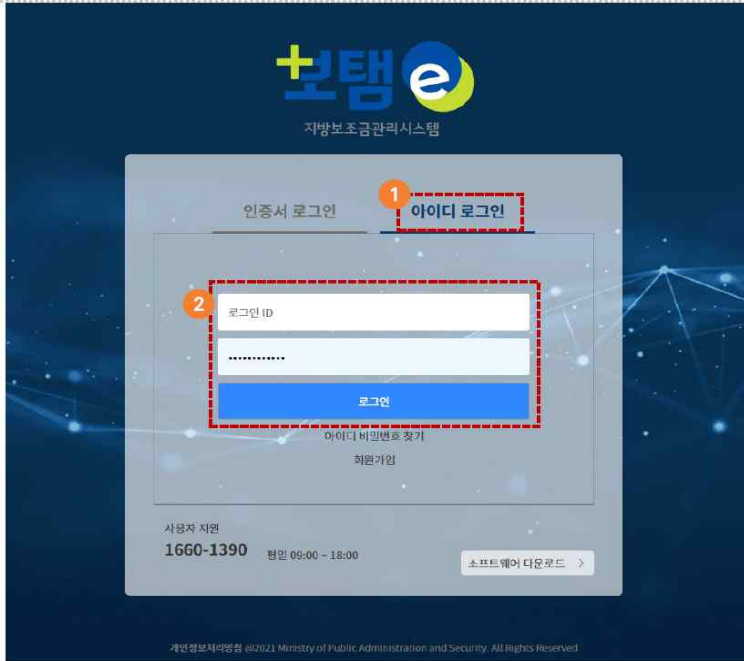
보탬e

지방보조금관리시스템

인증서 로그인

1

아이디 로그인

2

로그인 ID

············

로그인

아이디 비밀번호 찾기

회원가입

사용자 지원

1660-1390

평일 09:00 ~ 18:00

소프트웨어 다운로드 >

개인정보처리방침 ©2021 Ministry of Public Administration and Security. All Rights Reserved